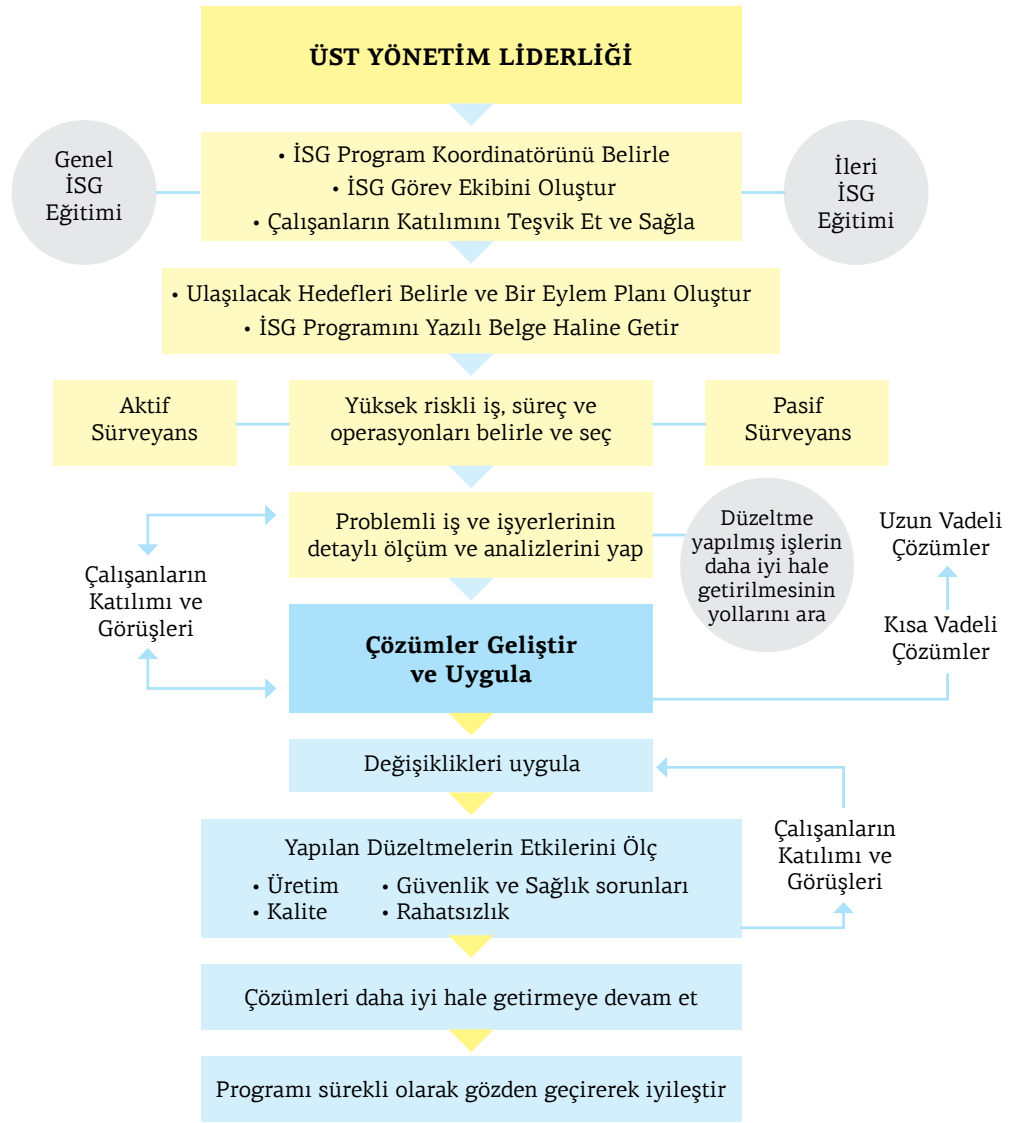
ÜST YÖNETİM LİDERLİĞİ

Genel İSG Eğitimi

• İSG Program Koordinatörünü Belirle
• İSG Görev Ekibini Oluştur
• Çalışanların Katılımını Teşvik Et ve Sağla

İleri İSG Eğitimi

• Ulaşılacak Hedefleri Belirle ve Bir Eylem Planı Oluştur
• İSG Programını Yazılı Belge Haline Getir

Aktif Sürveyans

Yüksek riskli iş, süreç ve operasyonları belirle ve seç

Pasif Sürveyans

Problemli iş ve işyerlerinin detaylı ölçüm ve analizlerini yap

Düzeltme yapılmış işlerin daha iyi hale getirilmesinin yollarını ara

Uzun Vadeli Çözümler

Çalışanların Katılımı ve Görüşleri

Çözümler Geliştir ve Uygula

Kısa Vadeli Çözümler

Değişiklikleri uygula

Yapılan Düzeltmelerin Etkilerini Ölç
• Üretim
• Kalite
• Güvenlik ve Sağlık sorunları
• Rahatsızlık

Çalışanların Katılımı ve Görüşleri

Çözümleri daha iyi hale getirmeye devam et

Programı sürekli olarak gözden geçirerek iyileştir